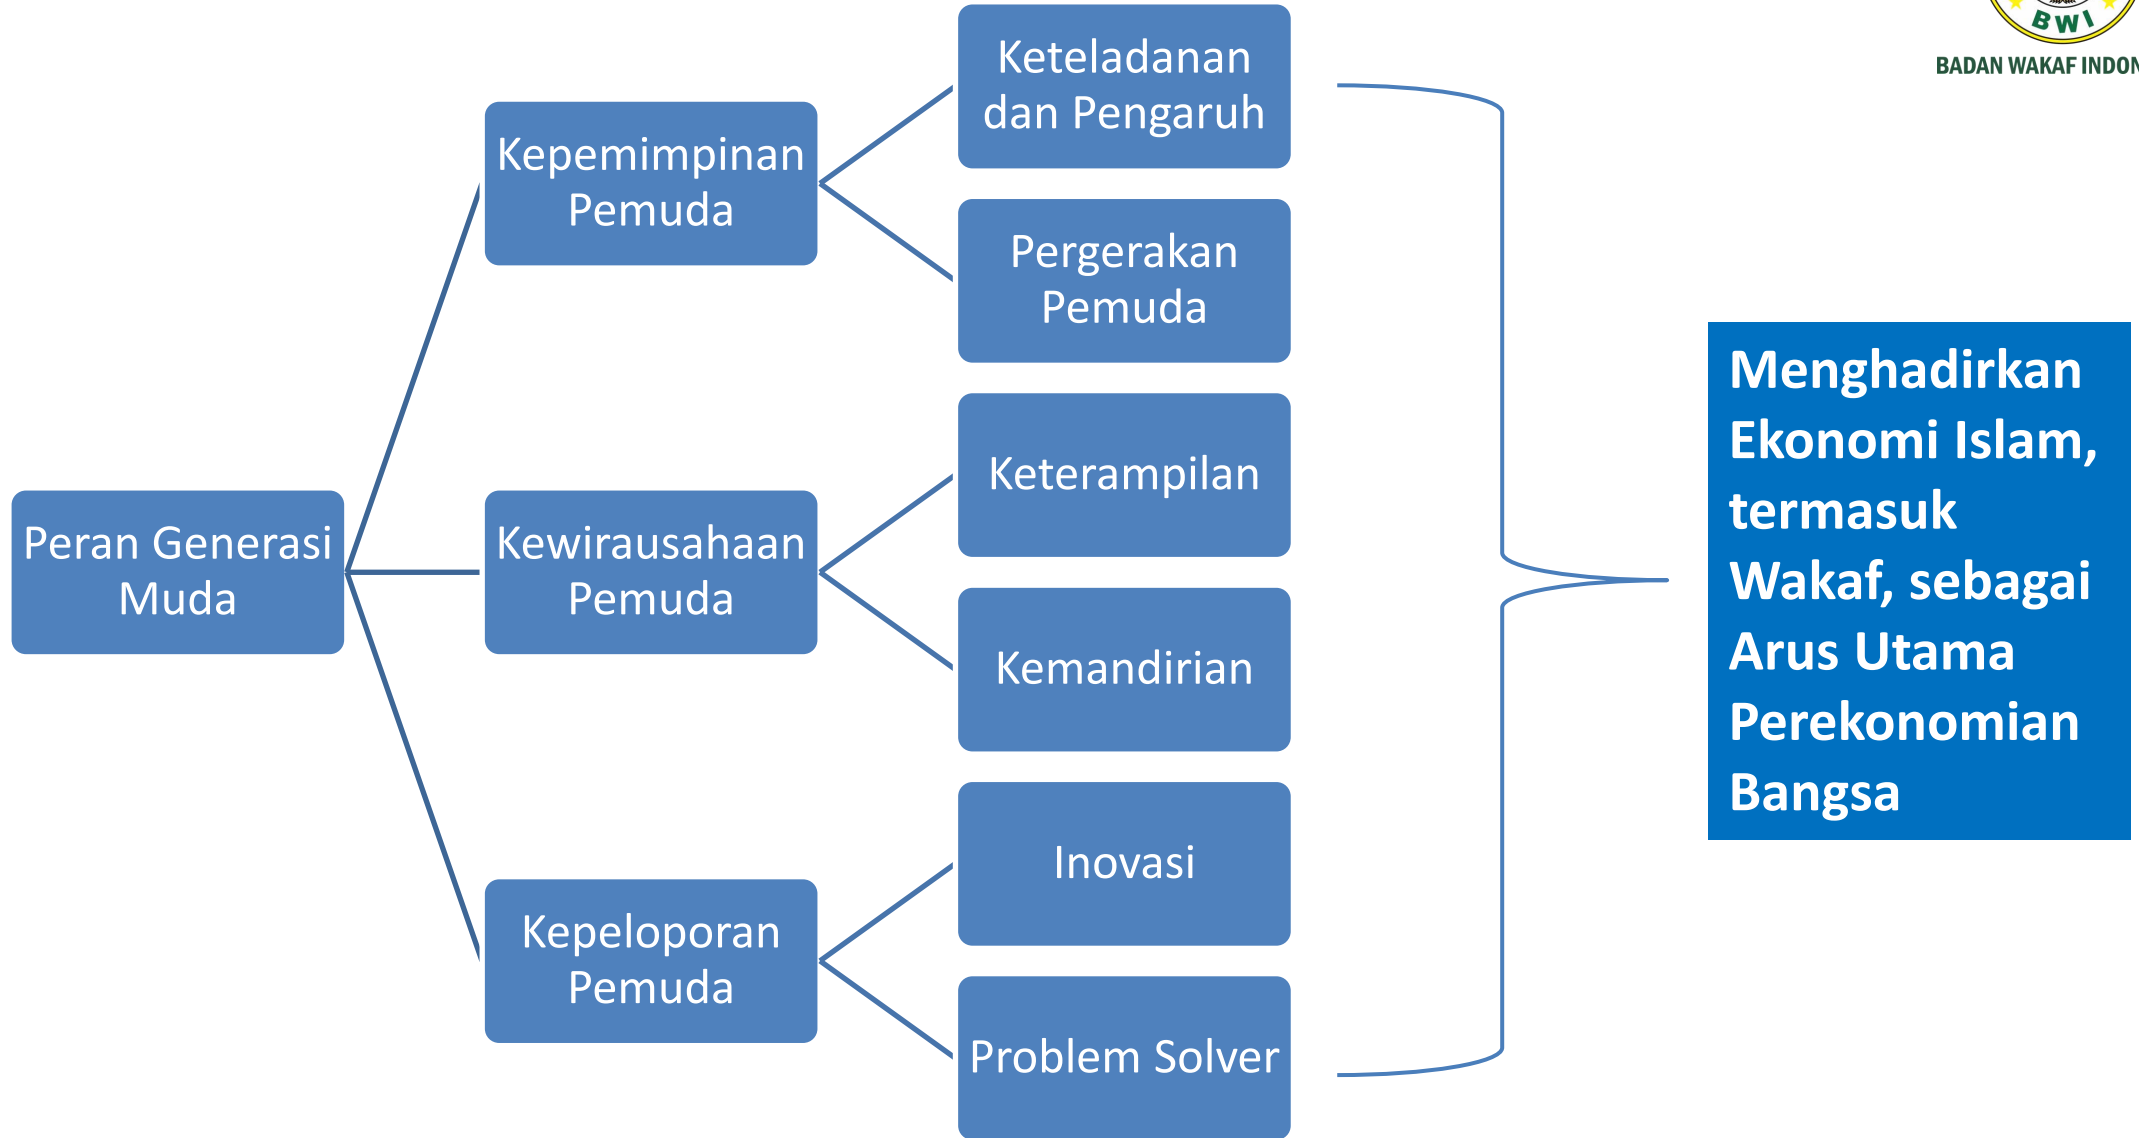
BWI
BADAN WAKAF INDON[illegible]

Peran Generasi Muda

Kepemimpinan Pemuda

Keteladanan dan Pengaruh

Pergerakan Pemuda

Kewirausahaan Pemuda

Keterampilan

Kemandirian

Kepeloporan Pemuda

Inovasi

Problem Solver

Menghadirkan Ekonomi Islam, termasuk Wakaf, sebagai Arus Utama Perekonomian Bangsa